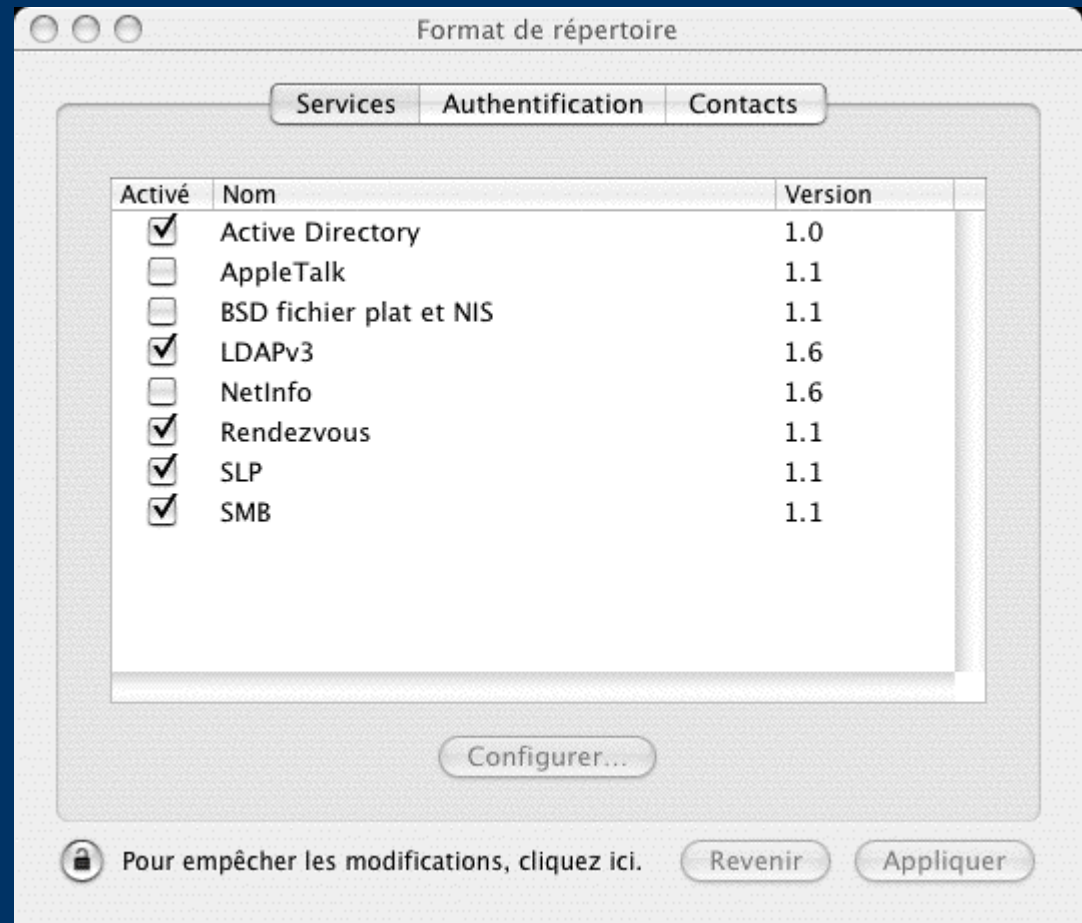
Format de répertoire

Services | Authentification | Contacts

| Activé | Nom | Version |
|---|---|---|
| ☑ | Active Directory | 1.0 |
| ☐ | AppleTalk | 1.1 |
| ☐ | BSD fichier plat et NIS | 1.1 |
| ☑ | LDAPv3 | 1.6 |
| ☐ | NetInfo | 1.6 |
| ☑ | Rendezvous | 1.1 |
| ☑ | SLP | 1.1 |
| ☑ | SMB | 1.1 |

Configurer...

Pour empêcher les modifications, cliquez ici.

Revenir

Appliquer